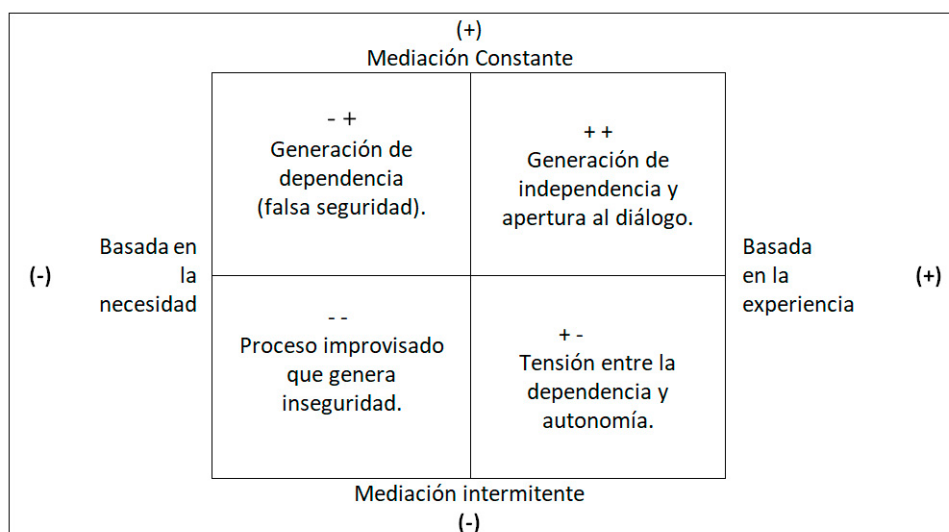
(+)
Mediación Constante

(-) Basada en la necesidad

| - +<br>Generación de dependencia (falsa seguridad). | + +<br>Generación de independencia y apertura al diálogo. |
|---|---|
| - -<br>Proceso improvisado que genera inseguridad. | + -<br>Tensión entre la dependencia y autonomía. |

Basada en la experiencia (+)

Mediación intermitente
(-)